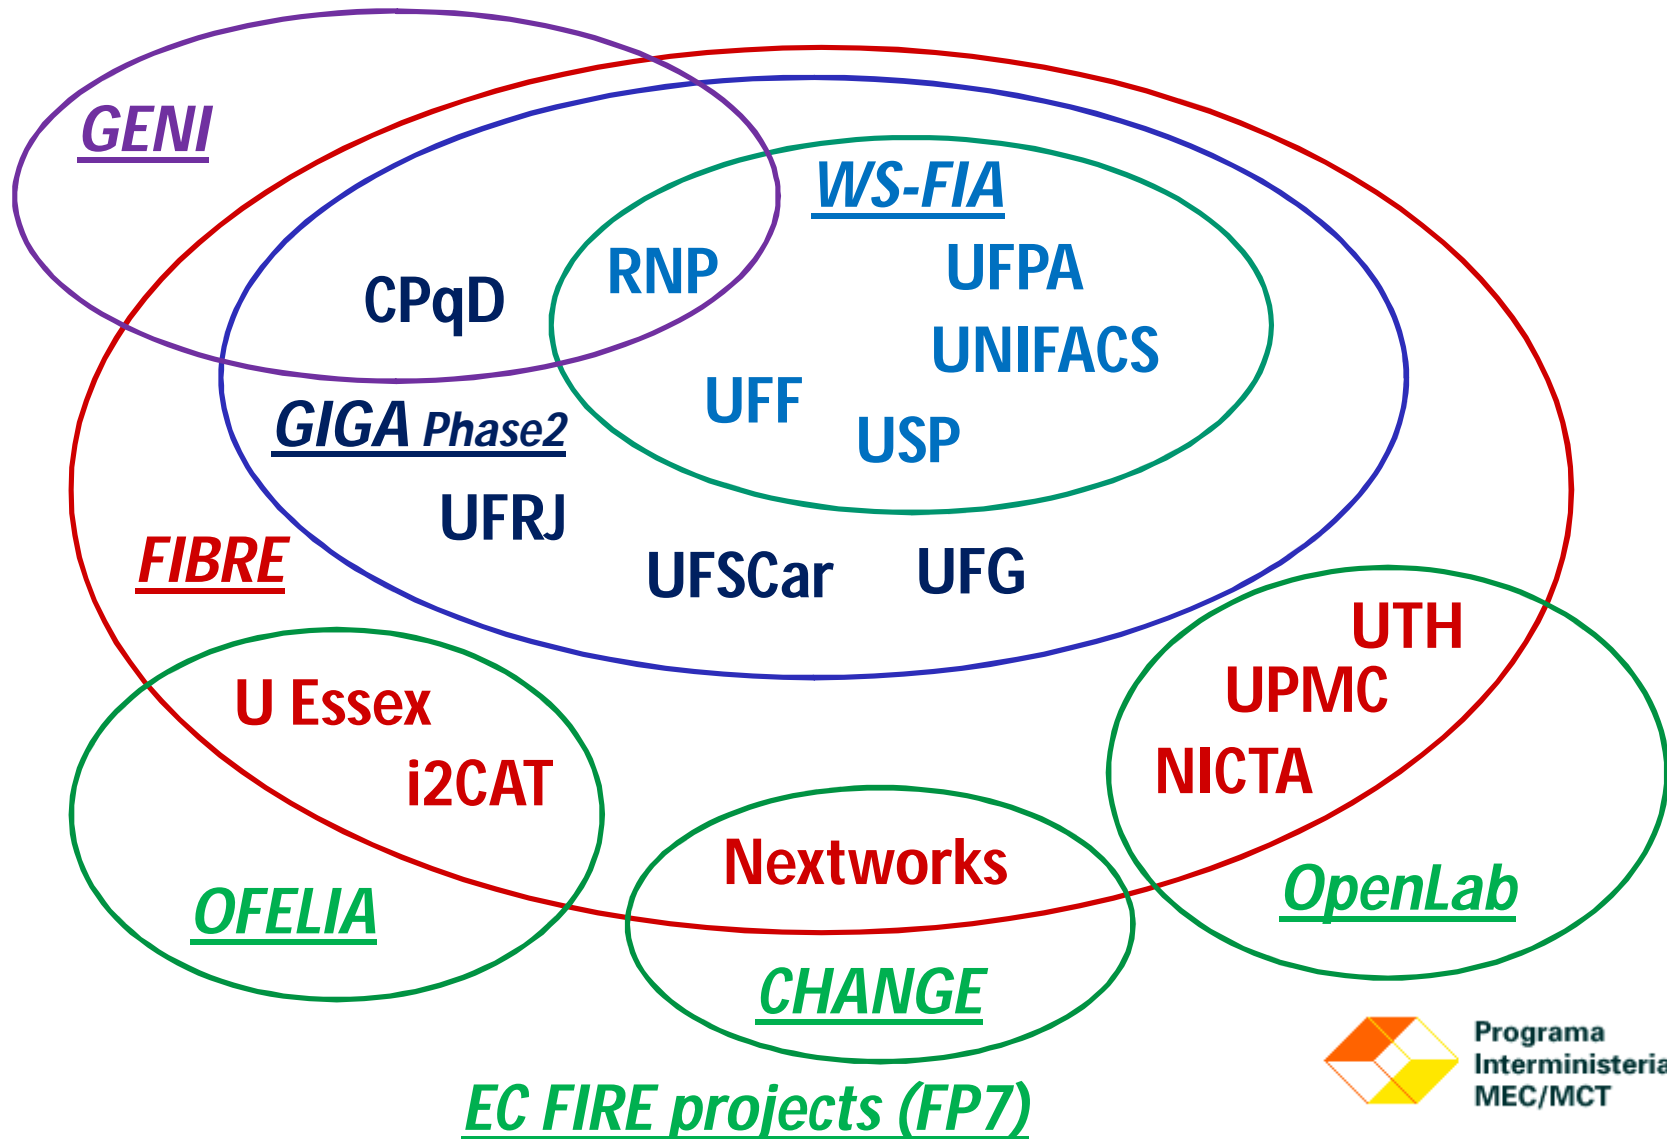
GENI

WS-FIA

RNP

UFPA

CPqD

UNIFACS

UFF

GIGA Phase2

USP

UFRJ

FIBRE

UFSCar

UFG

UTH

UPMC

U Essex

NICTA

i2CAT

Nextworks

OpenLab

OFELIA

CHANGE

Programa Interministeria MEC/MCT

EC FIRE projects (FP7)